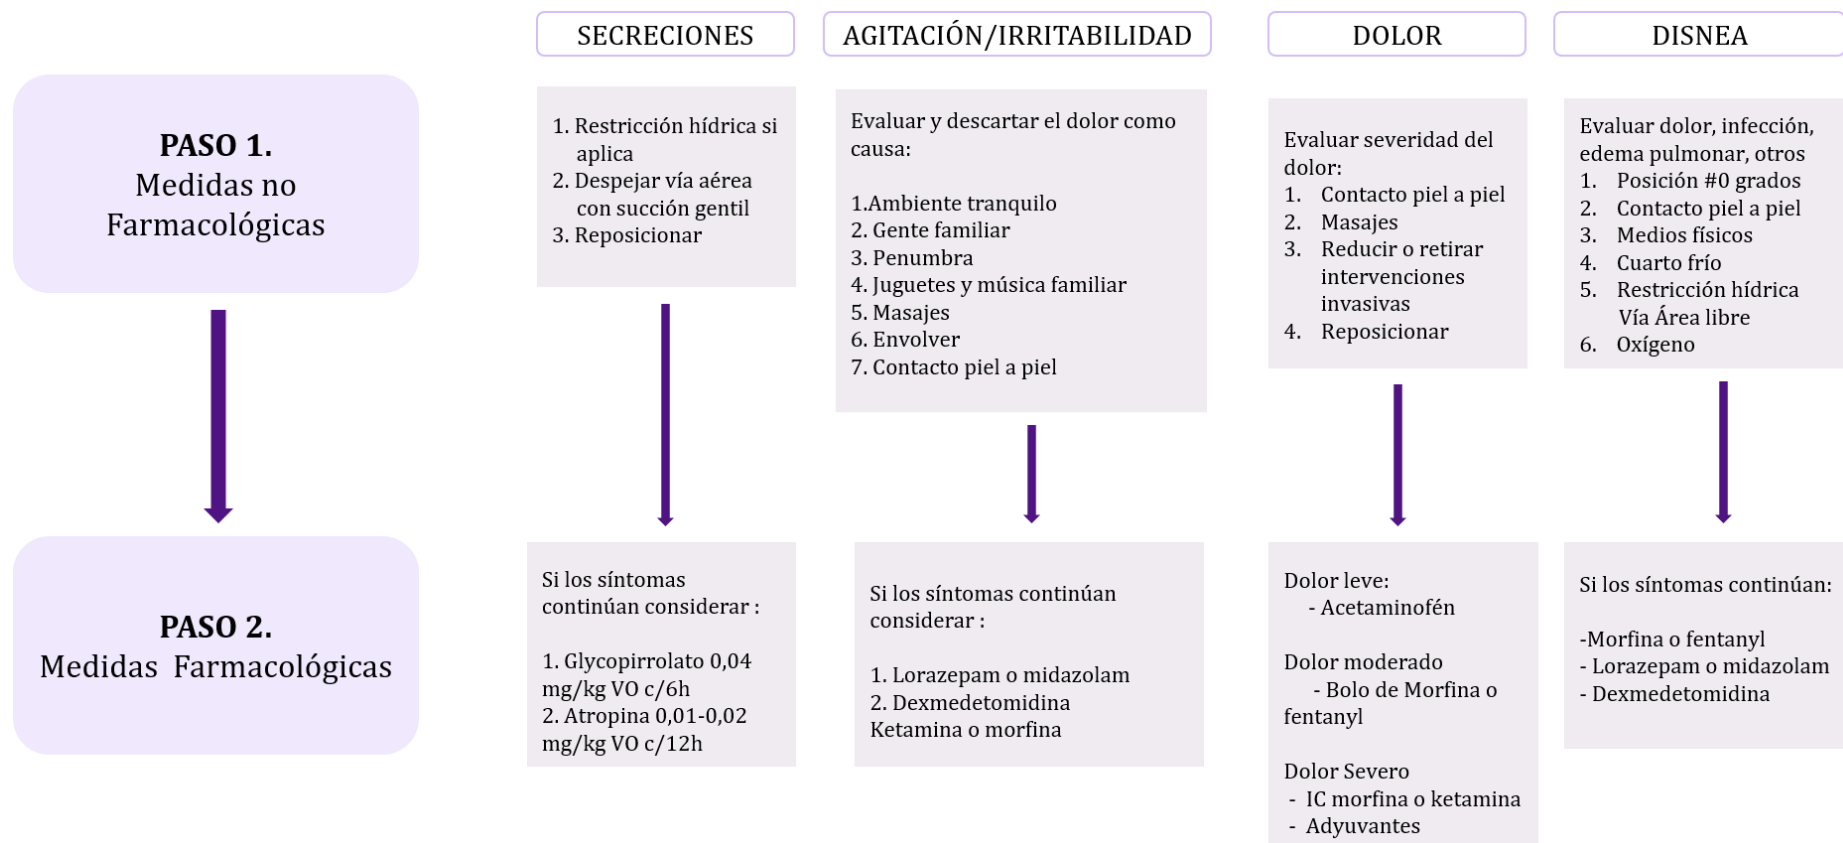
SECRECIONES

AGITACIÓN/IRRITABILIDAD

DOLOR

DISNEA

PASO 1.
Medidas no Farmacológicas

1. Restricción hídrica si aplica
2. Despejar vía aérea con succión gentil
3. Reposicionar

Evaluar y descartar el dolor como causa:

1.Ambiente tranquilo
2. Gente familiar
3. Penumbra
4. Juguetes y música familiar
5. Masajes
6. Envolver
7. Contacto piel a piel

Evaluar severidad del dolor:
1. Contacto piel a piel
2. Masajes
3. Reducir o retirar intervenciones invasivas
4. Reposicionar

Evaluar dolor, infección, edema pulmonar, otros
1. Posición #0 grados
2. Contacto piel a piel
3. Medios físicos
4. Cuarto frío
5. Restricción hídrica Vía Área libre
6. Oxígeno

PASO 2.
Medidas Farmacológicas

Si los síntomas continúan considerar :

1. Glycopirrolato 0,04 mg/kg VO c/6h
2. Atropina 0,01-0,02 mg/kg VO c/12h

Si los síntomas continúan considerar :

1. Lorazepam o midazolam
2. Dexmedetomidina Ketamina o morfina

Dolor leve:
- Acetaminofén

Dolor moderado
- Bolo de Morfina o fentanyl

Dolor Severo
- IC morfina o ketamina
- Adyuvantes

Si los síntomas continúan:

-Morfina o fentanyl
- Lorazepam o midazolam
- Dexmedetomidina